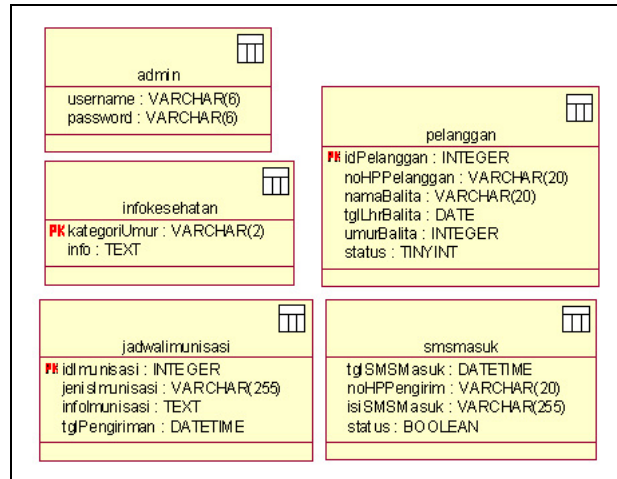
admin

username : VARCHAR(6)
password : VARCHAR(6)

pelanggan

PK idPelanggan : INTEGER
noHPPelanggan : VARCHAR(20)
namaBalita : VARCHAR(20)
tglLhrBalita : DATE
umurBalita : INTEGER
status : TINYINT

infokesehatan

PK kategoriUmur : VARCHAR(2)
info : TEXT

jadwalimunisasi

PK idImunisasi : INTEGER
jenisImunisasi : VARCHAR(255)
infoImunisasi : TEXT
tglPengiriman : DATETIME

smsmasuk

tglSMSMasuk : DATETIME
noHPPengirim : VARCHAR(20)
isiSMSMasuk : VARCHAR(255)
status : BOOLEAN